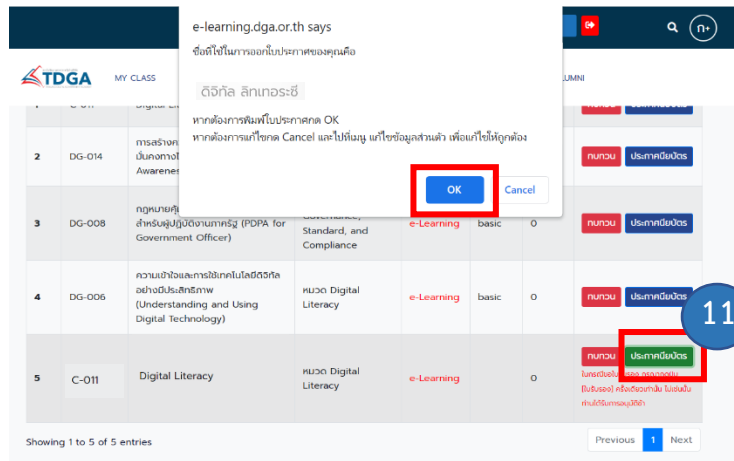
e-learning.dga.or.th says

ชื่อที่ใช้ในการออกใบประกาศของคุณคือ

ดิจิทัล ลิทเทอระซี

หากต้องการพิมพ์ใบประกาศกด OK
หากต้องการแก้ไขกด Cancel และไปที่เมนู แก้ไขข้อมูลส่วนตัว เพื่อแก้ไขให้ถูกต้อง

OK

Cancel

TDGA MY CLASS

LUMNI

| | | | | | | | |
|---|---|---|---|---|---|---|---|
| 1 | C-011 | Digital Li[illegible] | | | | | ทบทวน ประกาศนียบัตร |
| 2 | DG-014 | การสร้างค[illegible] มั่นคงทางไ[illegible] Awarenes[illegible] | | | | | ทบทวน ประกาศนียบัตร |
| 3 | DG-008 | กฎหมายคุ้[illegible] สำหรับผู้ปฏิบัติงานภาครัฐ (PDPA for Government Officer) | Governance, Standard, and Compliance | e-Learning | basic | 0 | ทบทวน ประกาศนียบัตร |
| 4 | DG-006 | ความเข้าใจและการใช้เทคโนโลยีดิจิทัลอย่างมีประสิทธิภาพ (Understanding and Using Digital Technology) | หมวด Digital Literacy | e-Learning | basic | 0 | ทบทวน ประกาศนียบัตร |
| 5 | C-011 | Digital Literacy | หมวด Digital Literacy | e-Learning | | 0 | ทบทวน ประกาศนียบัตร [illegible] |

11

Showing 1 to 5 of 5 entries

Previous 1 Next